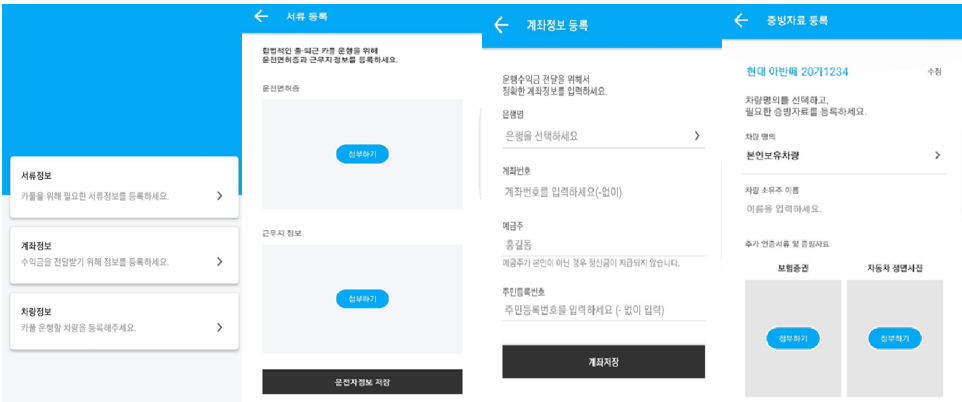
서류정보
카풀을 위해 필요한 서류정보를 등록하세요.

계좌정보
수익금을 전달받기 위해 정보를 등록하세요.

차량정보
카풀 운행할 차량을 등록해주세요.

서류 등록

합법적인 출·퇴근 카풀 운행을 위해
운전면허증과 근무지 정보를 등록하세요.

운전면허증

첨부하기

근무지 정보

첨부하기

운전자정보 저장

계좌정보 등록

운행수익금 전달을 위해서
정확한 계좌정보를 입력하세요.

은행명
은행을 선택하세요

계좌번호
계좌번호를 입력하세요(-없이)

예금주
홍길동
예금주가 본인이 아닌 경우 정산금이 지급되지 않습니다.

주민등록번호
주민등록번호를 입력해세요 (- 없이 입력)

계좌저장

증빙자료 등록

현대 아반떼 20가1234
수정

차량명의를 선택하고,
필요한 증빙자료를 등록하세요.

차량 명의
본인보유차량

차량 소유주 이름
이름을 입력하세요.

추가 인증서류 및 증빙자료

보험증권
첨부하기

자동차 정면사진
첨부하기